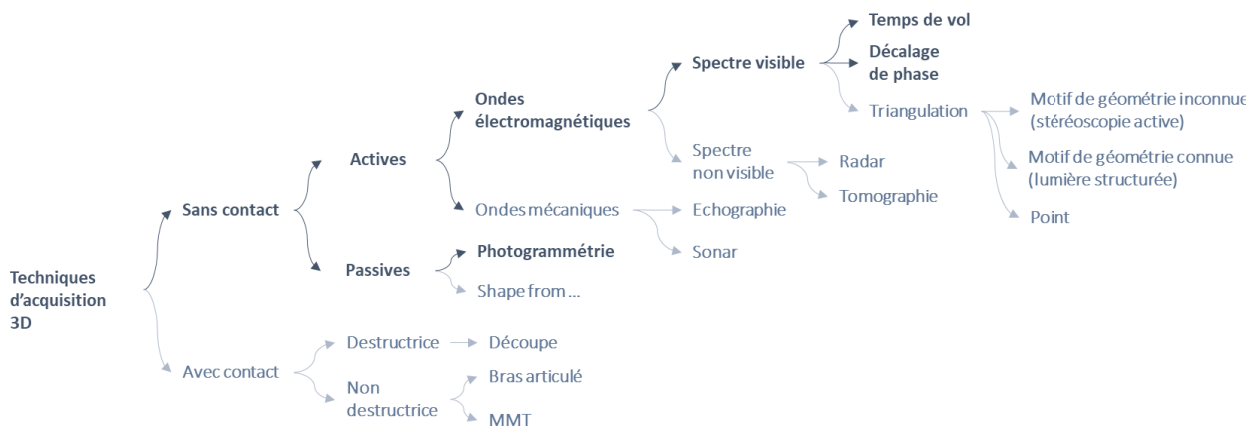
Techniques d'acquisition 3D

Sans contact

Actives

Ondes électromagnétiques

Spectre visible

Temps de vol

Décalage de phase

Triangulation

Motif de géométrie inconnue (stéréoscopie active)

Motif de géométrie connue (lumière structurée)

Point

Spectre non visible

Radar

Tomographie

Ondes mécaniques

Echographie

Sonar

Passives

Photogrammétrie

Shape from ...

Avec contact

Destructrice

Découpe

Non destructrice

Bras articulé

MMT